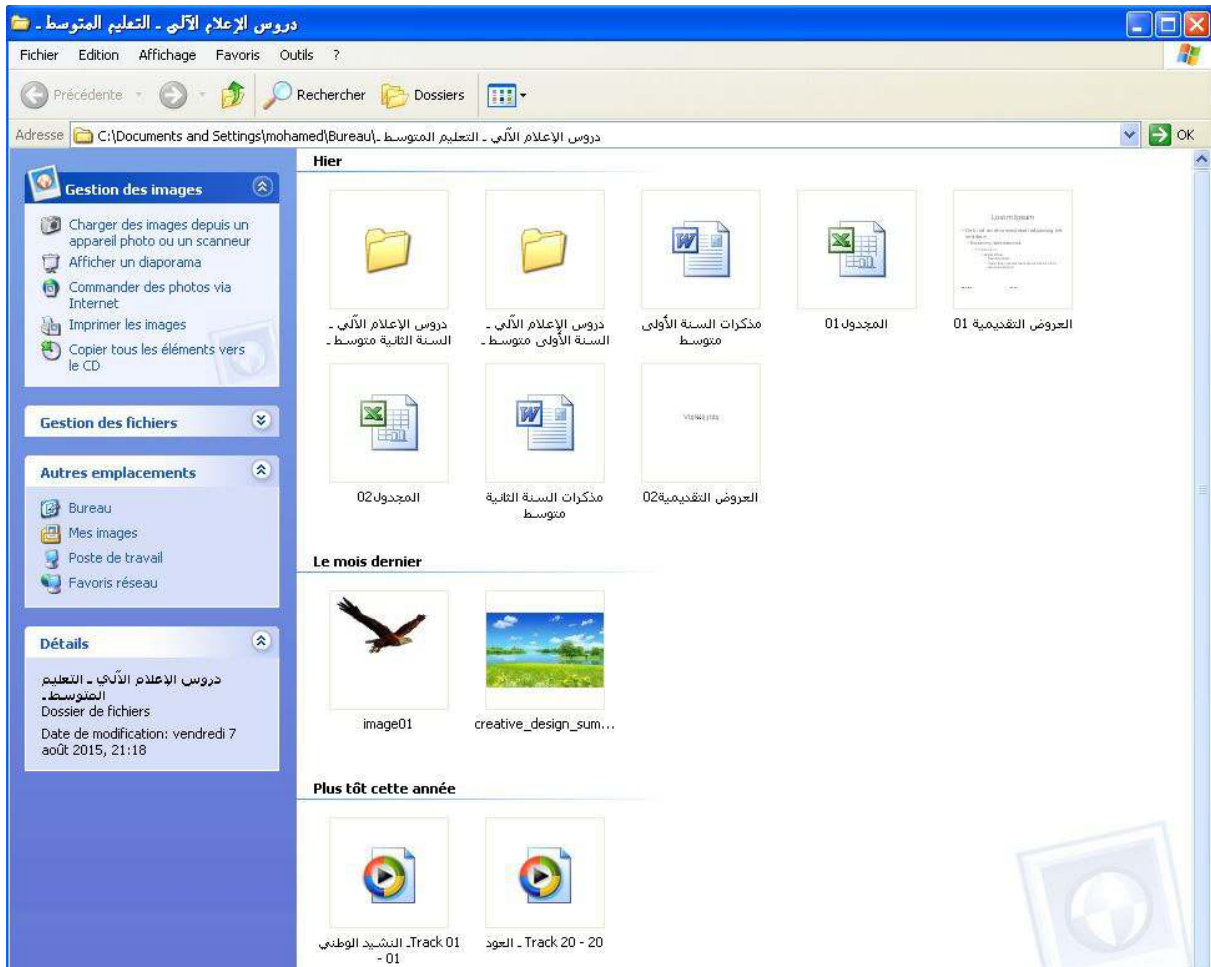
دروس الإعلام الآلي ـ التعليم المتوسط ـ

Fichier Edition Affichage Favoris Outils ?

Précédente Rechercher Dossiers

Adresse C:\Documents and Settings\mohamed\Bureau\دروس الإعلام الآلي ـ التعليم المتوسط ـ

OK

Gestion des images

Charger des images depuis un appareil photo ou un scanneur

Afficher un diaporama

Commander des photos via Internet

Imprimer les images

Copier tous les éléments vers le CD

Gestion des fichiers

Autres emplacements

Bureau

Mes images

Poste de travail

Favoris réseau

Détails

دروس الإعلام الآلي ـ التعليم المتوسط ـ

Dossier de fichiers

Date de modification: vendredi 7 août 2015, 21:18

Hier

دروس الإعلام الآلي ـ السنة الثانية متوسط ـ

دروس الإعلام الآلي ـ السنة الأولى متوسط ـ

مذكرات السنة الأولى متوسط

المجدول01

Lorem Ipsum

العروض التقديمية 01

المجدول02

مذكرات السنة الثانية متوسط

العروض التقديمية02

Le mois dernier

image01

creative_design_sum...

Plus tôt cette année

Track 01 ـ النشيد الوطني - 01

Track 20 - 20 ـ العود